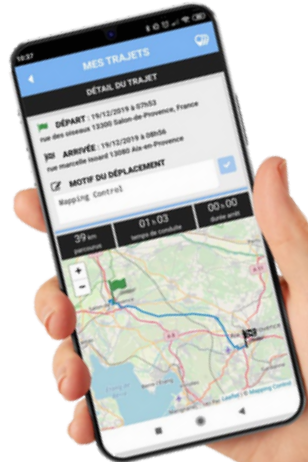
10:37

MES TRAJETS

DÉTAIL DU TRAJET

DÉPART : 19/12/2019 à 07h53
rue des oiseaux 13300 Salon-de-Provence, France

ARRIVÉE : 19/12/2019 à 08h56
rue marcelle lavard 13080 Aix-en-Provence

MOTIF DU DÉPLACEMENT

Mapping Control

| 39 km parcourus | 01h03 temps de conduite | 00:00 durée arrêt |
|---|---|---|

+
−

Leaflet | © Mapping Control